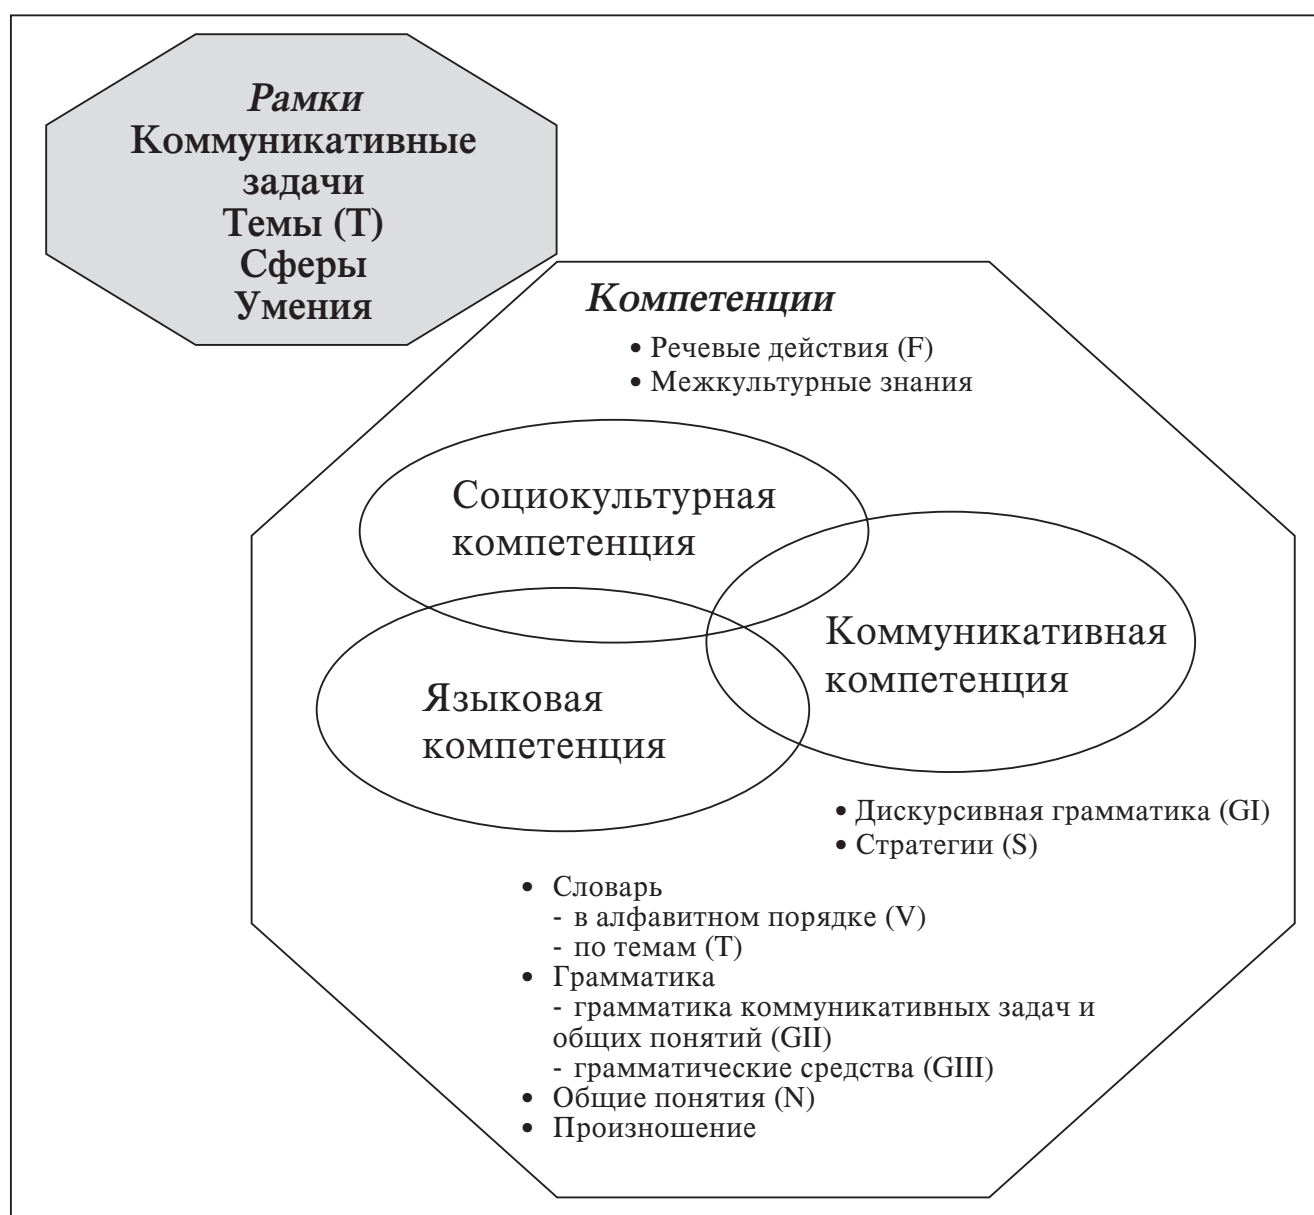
Рамки
Коммуникативные задачи
Темы (T)
Сферы
Умения

Компетенции

• Речевые действия (F)
• Межкультурные знания

Социокультурная компетенция

Коммуникативная компетенция

Языковая компетенция

• Дискурсивная грамматика (GI)
• Стратегии (S)

• Словарь
- в алфавитном порядке (V)
- по темам (T)
• Грамматика
- грамматика коммуникативных задач и общих понятий (GII)
- грамматические средства (GIII)
• Общие понятия (N)
• Произношение